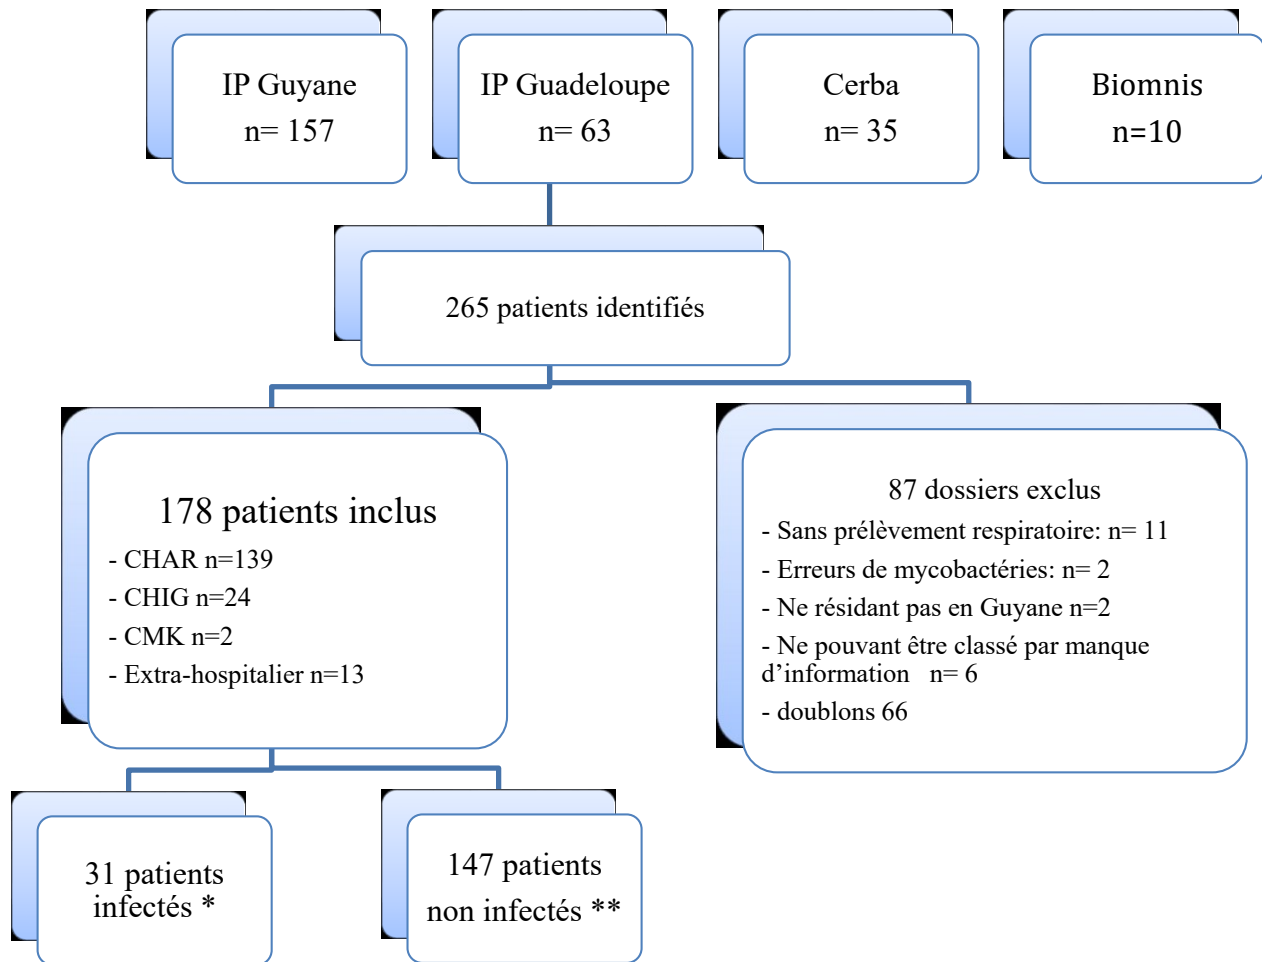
IP Guyane
n= 157

IP Guadeloupe
n= 63

Cerba
n= 35

Biomnis
n=10

265 patients identifiés

178 patients inclus
- CHAR n=139
- CHIG n=24
- CMK n=2
- Extra-hospitalier n=13

87 dossiers exclus
- Sans prélèvement respiratoire: n= 11
- Erreurs de mycobactéries: n= 2
- Ne résidant pas en Guyane n=2
- Ne pouvant être classé par manque d'information n= 6
- doublons 66

31 patients infectés *

147 patients non infectés **